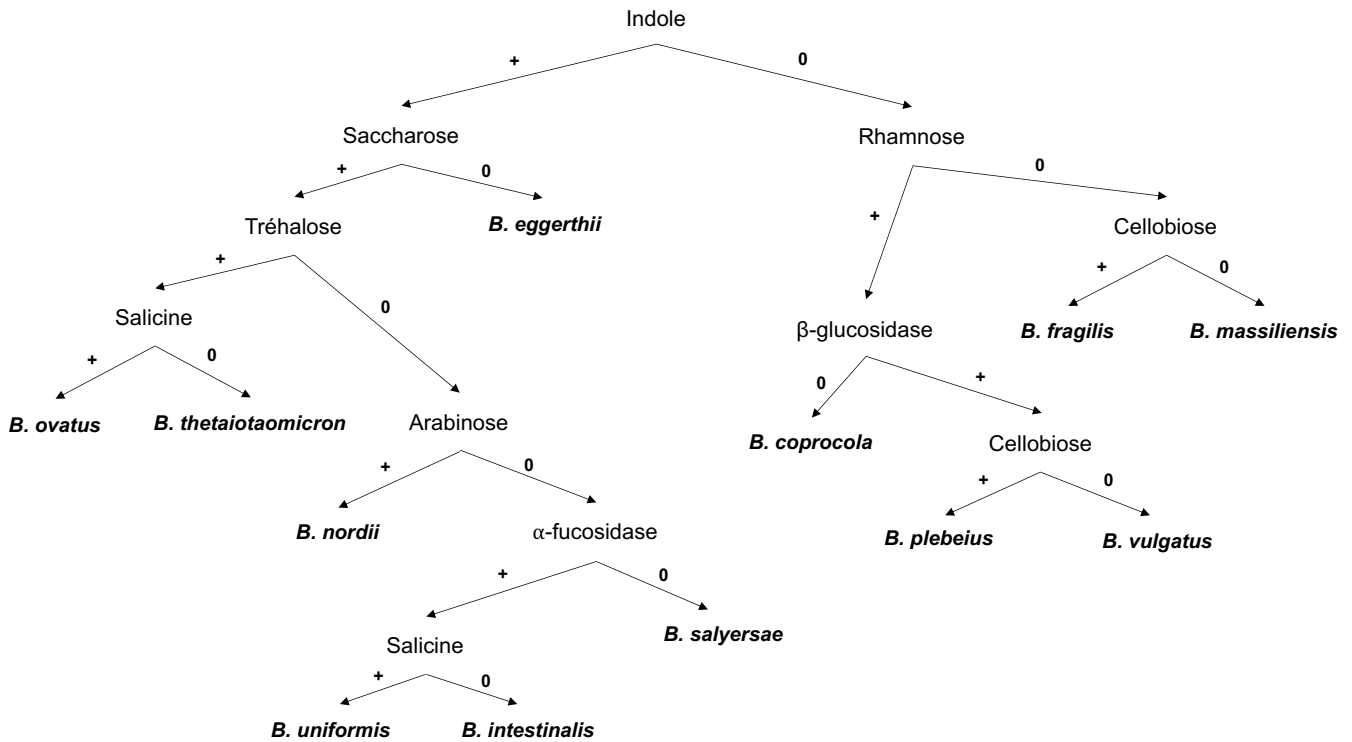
Indole

+

0

Saccharose

Rhamnose

+

0

0

Tréhalose

B. eggerthii

+

Cellobiose

+

+

0

0

Salicine

β-glucosidase

B. fragilis

B. massiliensis

+

0

0

+

B. ovatus

B. thetaiotaomicron

Arabinose

B. coprocola

Cellobiose

+

0

+

0

B. nordii

α-fucosidase

B. plebeius

B. vulgatus

+

0

Salicine

B. salyersae

+

0

B. uniformis

B. intestinalis